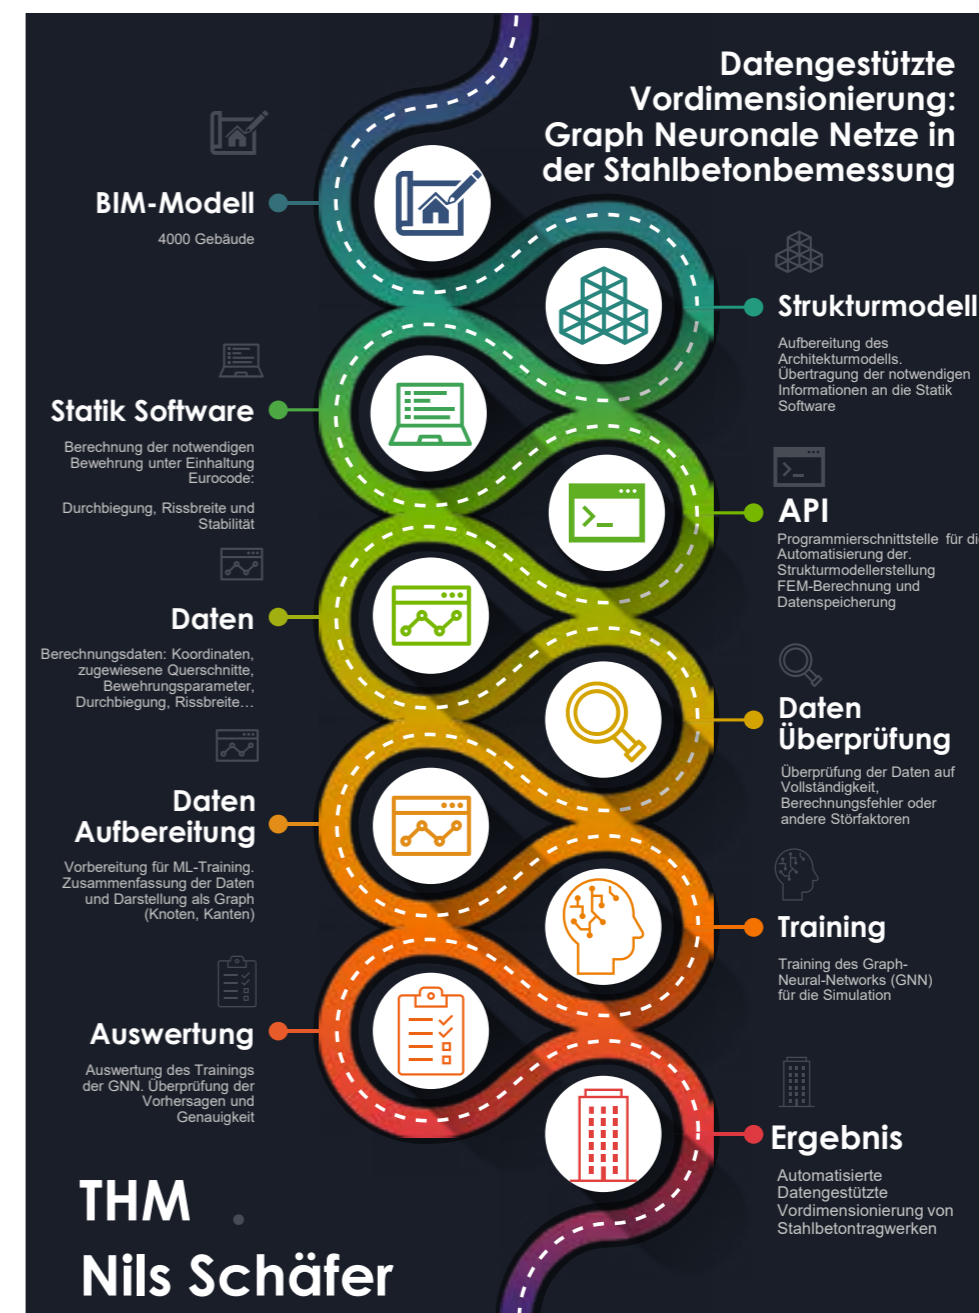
Datengestützte Vordimensionierung: Graph Neuronale Netze in der Stahlbetonbemessung

BIM-Modell

4000 Gebäude

Strukturmodell

Aufbereitung des Architekturmodells. Übertragung der notwendigen Informationen an die Statik Software

Statik Software

Berechnung der notwendigen Bewehrung unter Einhaltung Eurocode:

Durchbiegung, Rissbreite und Stabilität

API

Programmierschnittstelle für di Automatisierung der. Strukturmodellerstellung FEM-Berechnung und Datenspeicherung

Daten

Berechnungsdaten: Koordinaten, zugewiesene Querschnitte, Bewehrungsparameter, Durchbiegung, Rissbreite…

Daten Überprüfung

Überprüfung der Daten auf Vollständigkeit, Berechnungsfehler oder andere Störfaktoren

Daten Aufbereitung

Vorbereitung für ML-Training. Zusammenfassung der Daten und Darstellung als Graph (Knoten, Kanten)

Training

Training des Graph-Neural-Networks (GNN) für die Simulation

Auswertung

Auswertung des Trainings der GNN. Überprüfung der Vorhersagen und Genauigkeit

Ergebnis

Automatisierte Datengestützte Vordimensionierung von Stahlbetontragwerken

THM

Nils Schäfer